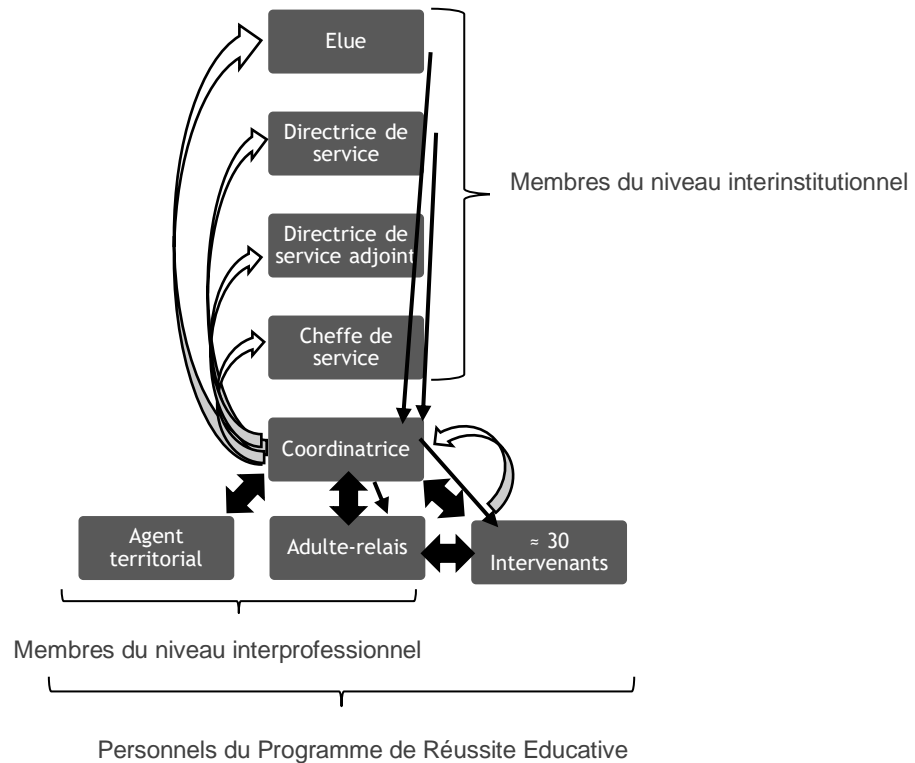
Elue

Directrice de service

Directrice de service adjoint

Cheffe de service

Membres du niveau interinstitutionnel

Coordinatrice

Agent territorial

Adulte-relais

≈ 30 Intervenants

Membres du niveau interprofessionnel

Personnels du Programme de Réussite Educative